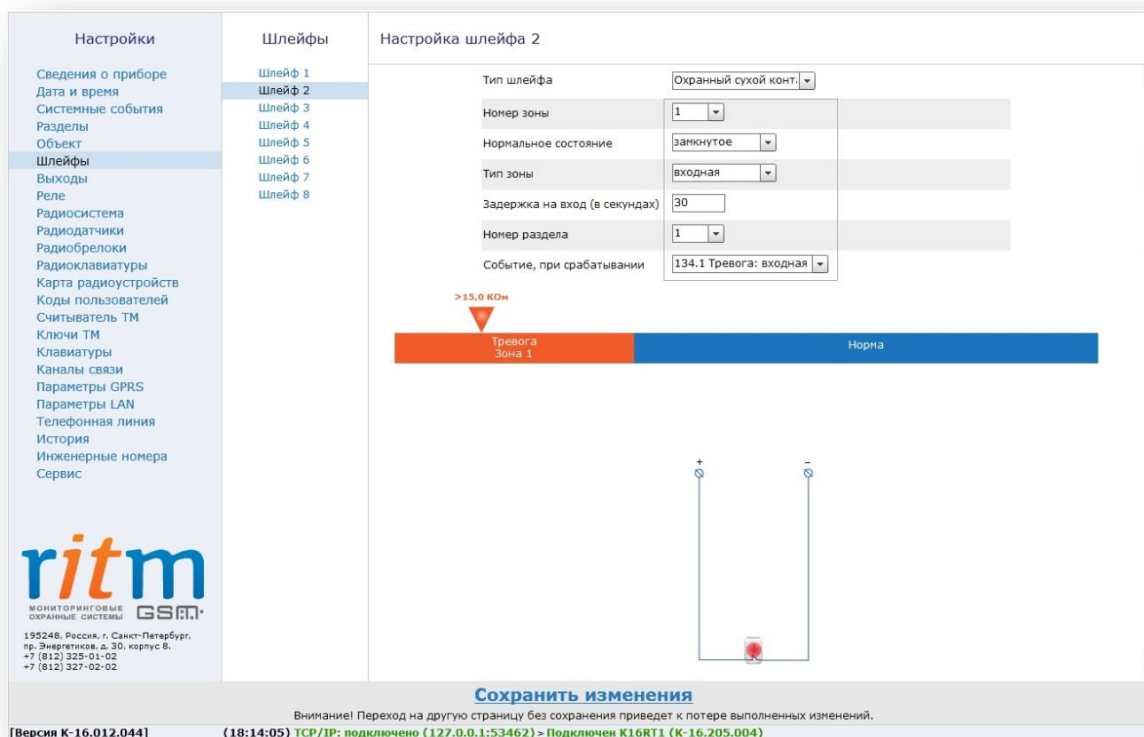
Настройки

Сведения о приборе
Дата и время
Системные события
Разделы
Объект
Шлейфы
Выходы
Реле
Радиосистема
Радиодатчики
Радиобрелоки
Радиоклавиатуры
Карта радиоустройств
Коды пользователей
Считыватель ТМ
Ключи ТМ
Клавиатуры
Каналы связи
Параметры GPRS
Параметры LAN
Телефонная линия
История
Инженерные номера
Сервис

ritm
МОНИТОРИНГОВЫЕ ОХРАННЫЕ СИСТЕМЫ GSM

195248, Россия, г. Санкт-Петербург, пр. Энергетиков, д. 30, корпус 8.
+7 (812) 325-01-02
+7 (812) 327-02-02

Шлейфы

Шлейф 1
Шлейф 2
Шлейф 3
Шлейф 4
Шлейф 5
Шлейф 6
Шлейф 7
Шлейф 8

Настройка шлейфа 2

| Тип шлейфа | Охранный сухой конт. |
|---|---|
| Номер зоны | 1 |
| Нормальное состояние | замкнутое |
| Тип зоны | входная |
| Задержка на вход (в секундах) | 30 |
| Номер раздела | 1 |
| Событие, при срабатывании | 134.1 Тревога: входная |

>15,0 КОм

Тревога
Зона 1

Норма

+
-

Сохранить изменения

Внимание! Переход на другую страницу без сохранения приведет к потере выполненных изменений.

[Версия К-16.012.044]
(18:14:05) TCP/IP: подключено (127.0.0.1:53462) > Подключен K16RT1 (K-16.205.004)